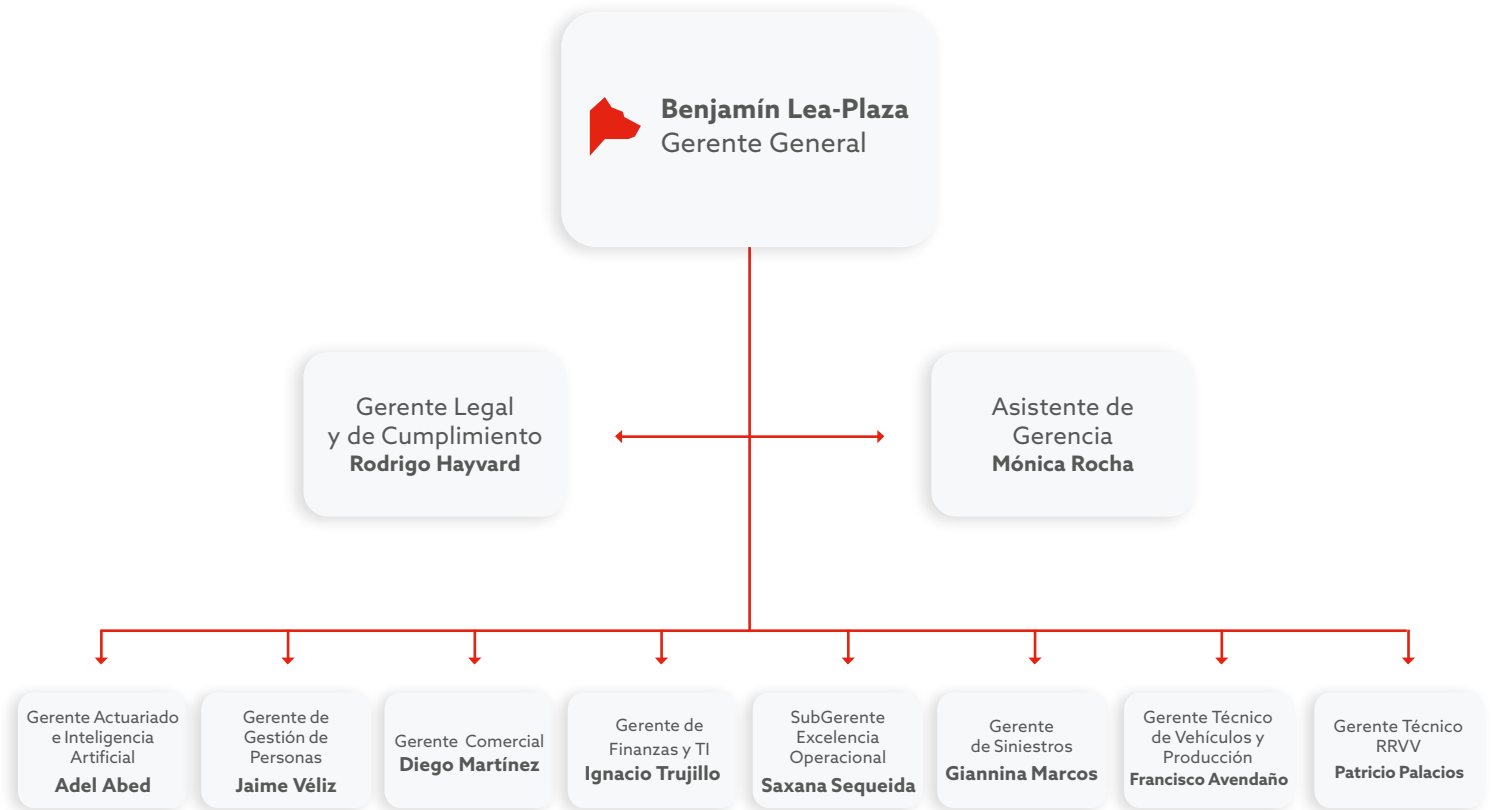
**Benjamín Lea-Plaza**
Gerente General

Gerente Legal y de Cumplimiento
**Rodrigo Hayvard**

Asistente de Gerencia
**Mónica Rocha**

Gerente Actuariado e Inteligencia Artificial
**Adel Abed**

Gerente de Gestión de Personas
**Jaime Véliz**

Gerente Comercial
**Diego Martínez**

Gerente de Finanzas y TI
**Ignacio Trujillo**

SubGerente Excelencia Operacional
**Saxana Sequeida**

Gerente de Siniestros
**Giannina Marcos**

Gerente Técnico de Vehículos y Producción
**Francisco Avendaño**

Gerente Técnico RRVV
**Patricio Palacios**